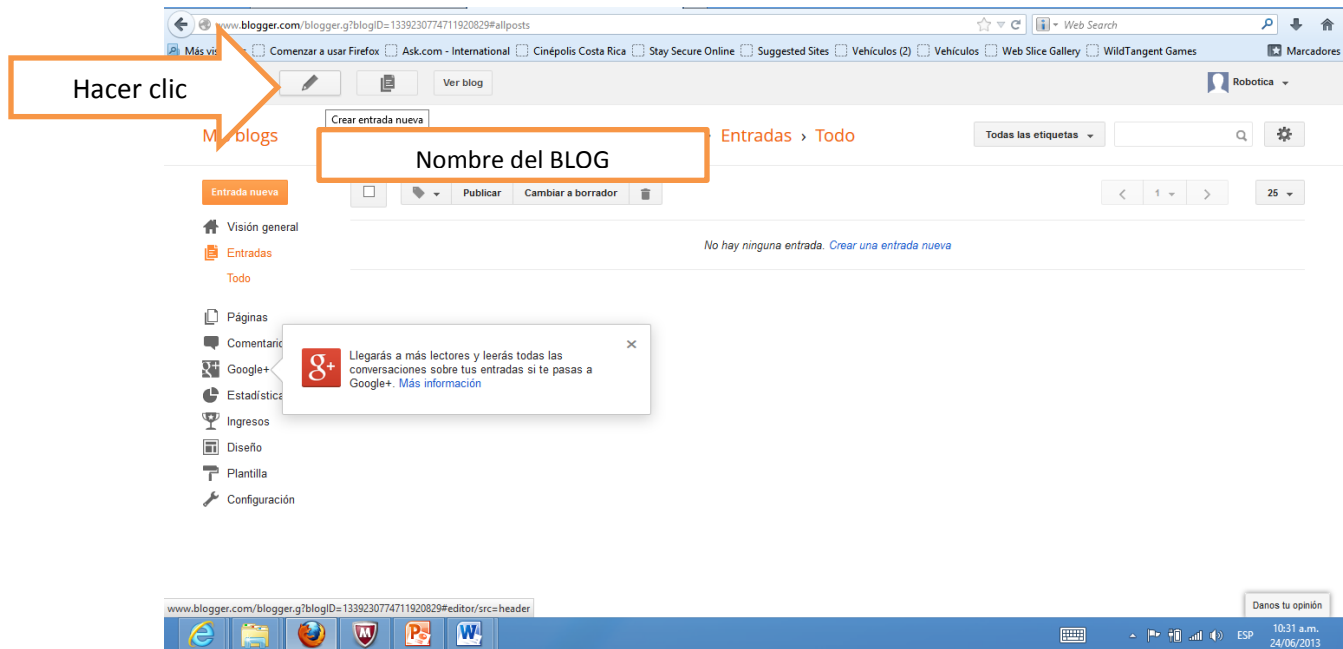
www.blogger.com/blogger.g?blogID=1339230774711920829#allposts

Web Search

Más vis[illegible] Comenzar a usar Firefox Ask.com - International Cinépolis Costa Rica Stay Secure Online Suggested Sites Vehículos (2) Vehículos Web Slice Gallery WildTangent Games Marcadores

Hacer clic

Ver blog

Robotica

Crear entrada nueva

M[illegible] blogs

Nombre del BLOG

› Entradas › Todo

Todas las etiquetas

Entrada nueva

Publicar Cambiar a borrador

1

25

Visión general

Entradas

Todo

No hay ninguna entrada. Crear una entrada nueva

Páginas

Comentari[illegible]

Google+

Estadística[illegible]

Ingresos

Diseño

Plantilla

Configuración

Llegarás a más lectores y leerás todas las conversaciones sobre tus entradas si te pasas a Google+. Más información

www.blogger.com/blogger.g?blogID=1339230774711920829#editor/src=header

Danos tu opinión

ESP

10:31 a.m.
24/06/2013